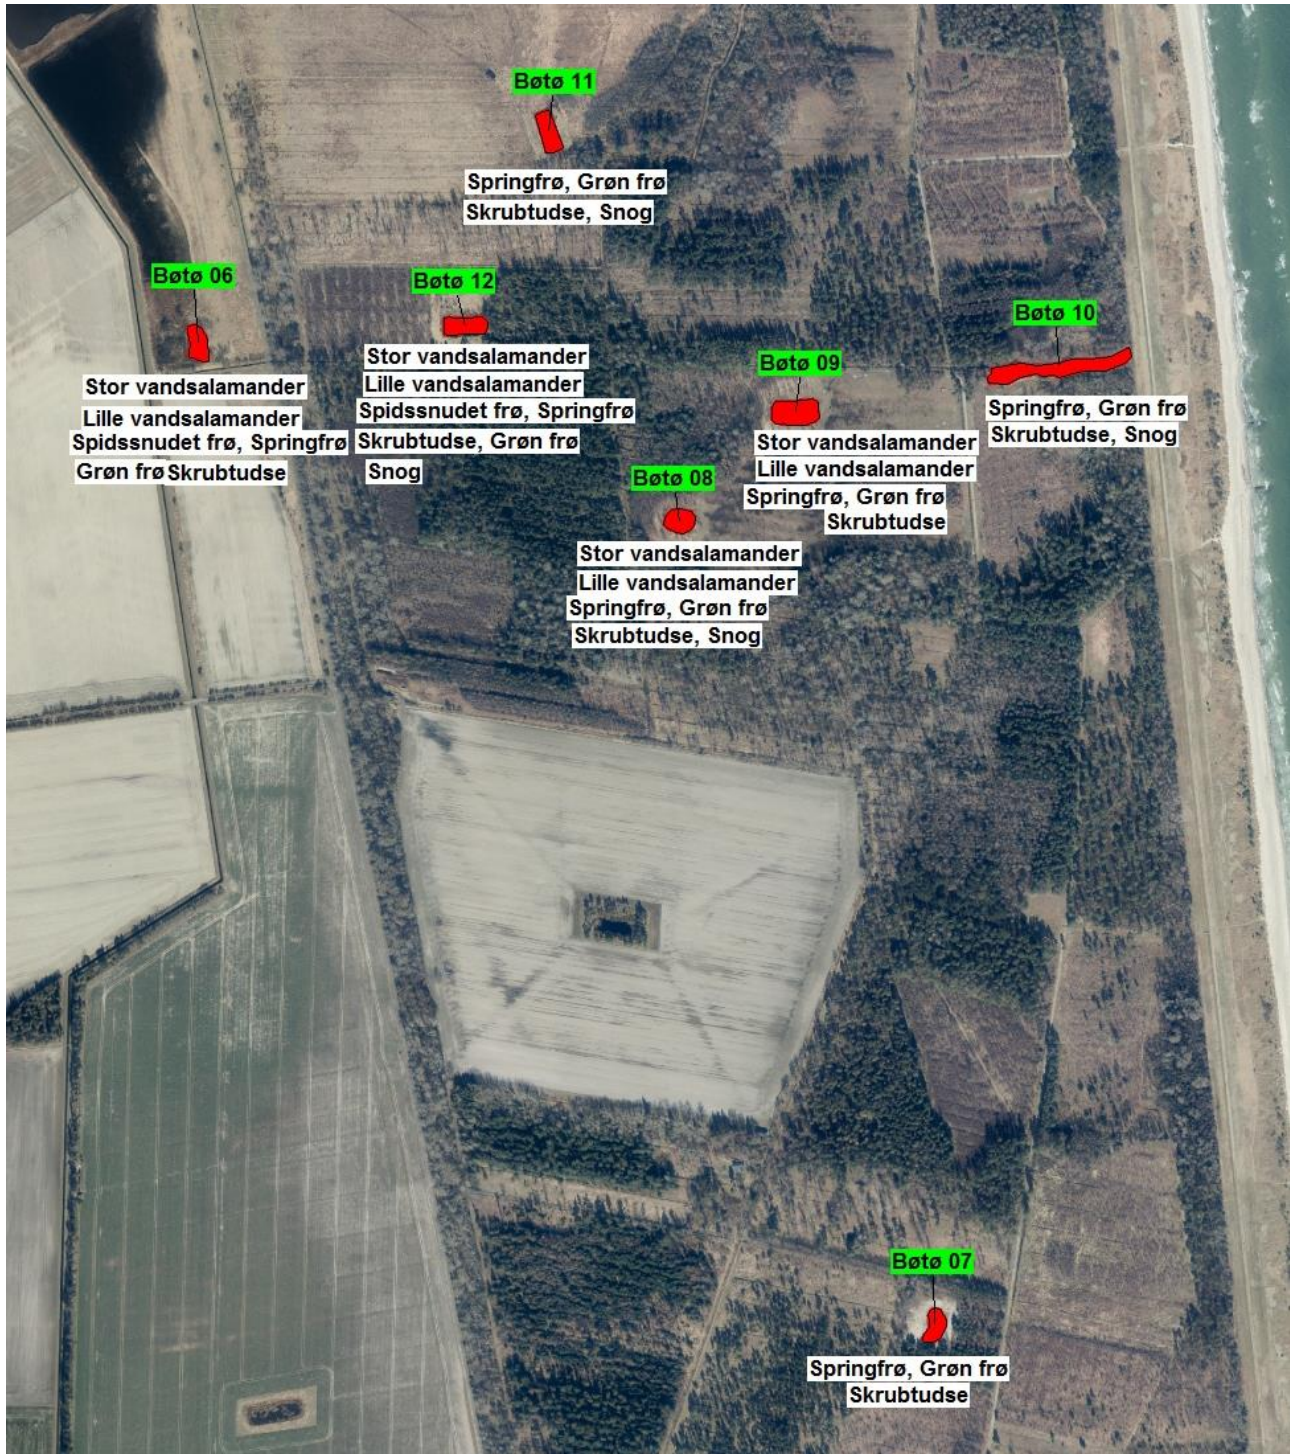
Bøtø 11
Springfrø, Grøn frø
Skrubtudse, Snog

Bøtø 06
Stor vandsalamander
Lille vandsalamander
Spidssnudet frø, Springfrø
Grøn frø Skrubtudse

Bøtø 12
Stor vandsalamander
Lille vandsalamander
Spidssnudet frø, Springfrø
Skrubtudse, Grøn frø
Snog

Bøtø 10
Springfrø, Grøn frø
Skrubtudse, Snog

Bøtø 09
Stor vandsalamander
Lille vandsalamander
Springfrø, Grøn frø
Skrubtudse

Bøtø 08
Stor vandsalamander
Lille vandsalamander
Springfrø, Grøn frø
Skrubtudse, Snog

Bøtø 07
Springfrø, Grøn frø
Skrubtudse